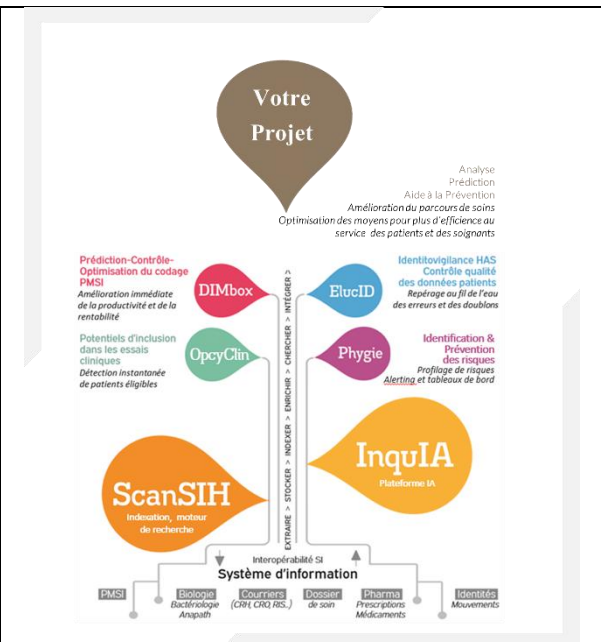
Votre Projet

Analyse
Prédiction
Aide à la Prévention
Amélioration du parcours de soins
Optimisation des moyens pour plus d'efficience au service des patients et des soignants

Prédiction-Contrôle-Optimisation du codage PMSI
Amélioration immédiate de la productivité et de la rentabilité

DIMbox

Potentiels d'inclusion dans les essais cliniques
Détection instantanée de patients éligibles

OpcyClin

ScanSIH
Indexation, moteur de recherche

EXTRAIRE > STOCKER > INDEXER > ENRICHIR > CHERCHER > INTÉGRER

Identitovigilance HAS
Contrôle qualité des données patients
Repérage au fil de l'eau des erreurs et des doublons

ElucID

Identification & Prévention des risques
Profilage de risques
Alerting et tableaux de bord

Phygie

InquIA
Plateforme IA

Interopérabilité SI
Système d'information

PMSI
Biologie
Bactériologie
Anapath
Courriers
(CRH, CRO, RIS..)
Dossier
de soin
Pharma
Prescriptions
Médicaments
Identités
Mouvements